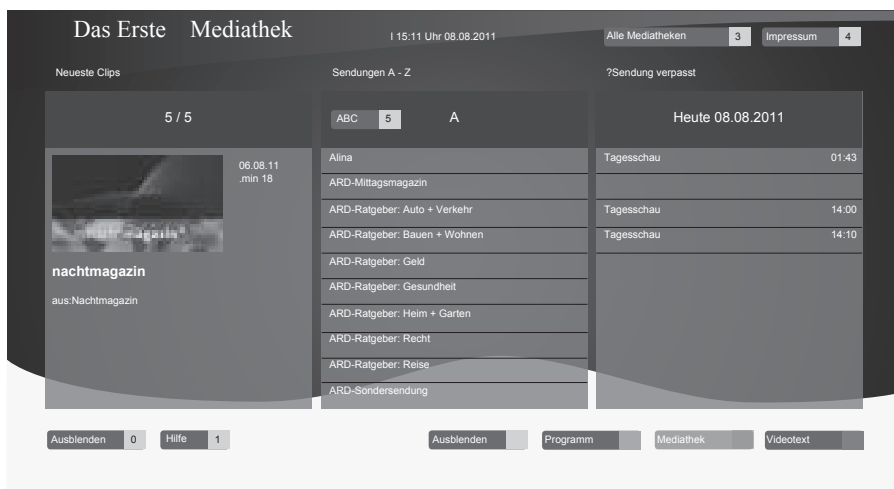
Das Erste Mediathek

I 15:11 Uhr 08.08.2011

Alle Mediatheken 3

Impressum 4

Neueste Clips

Sendungen A - Z

?Sendung verpasst

5 / 5

ABC 5

A

Heute 08.08.2011

06.08.11
.min 18

nachtmagazin

aus:Nachtmagazin

Alina
ARD-Mittagsmagazin
ARD-Ratgeber: Auto + Verkehr
ARD-Ratgeber: Bauen + Wohnen
ARD-Ratgeber: Geld
ARD-Ratgeber: Gesundheit
ARD-Ratgeber: Heim + Garten
ARD-Ratgeber: Recht
ARD-Ratgeber: Reise
ARD-Sondersendung

| | |
|---|---|
| Tagesschau | 01:43 |
| | |
| Tagesschau | 14:00 |
| Tagesschau | 14:10 |

Ausblenden 0

Hilfe 1

Ausblenden

Programm

Mediathek

Videotext